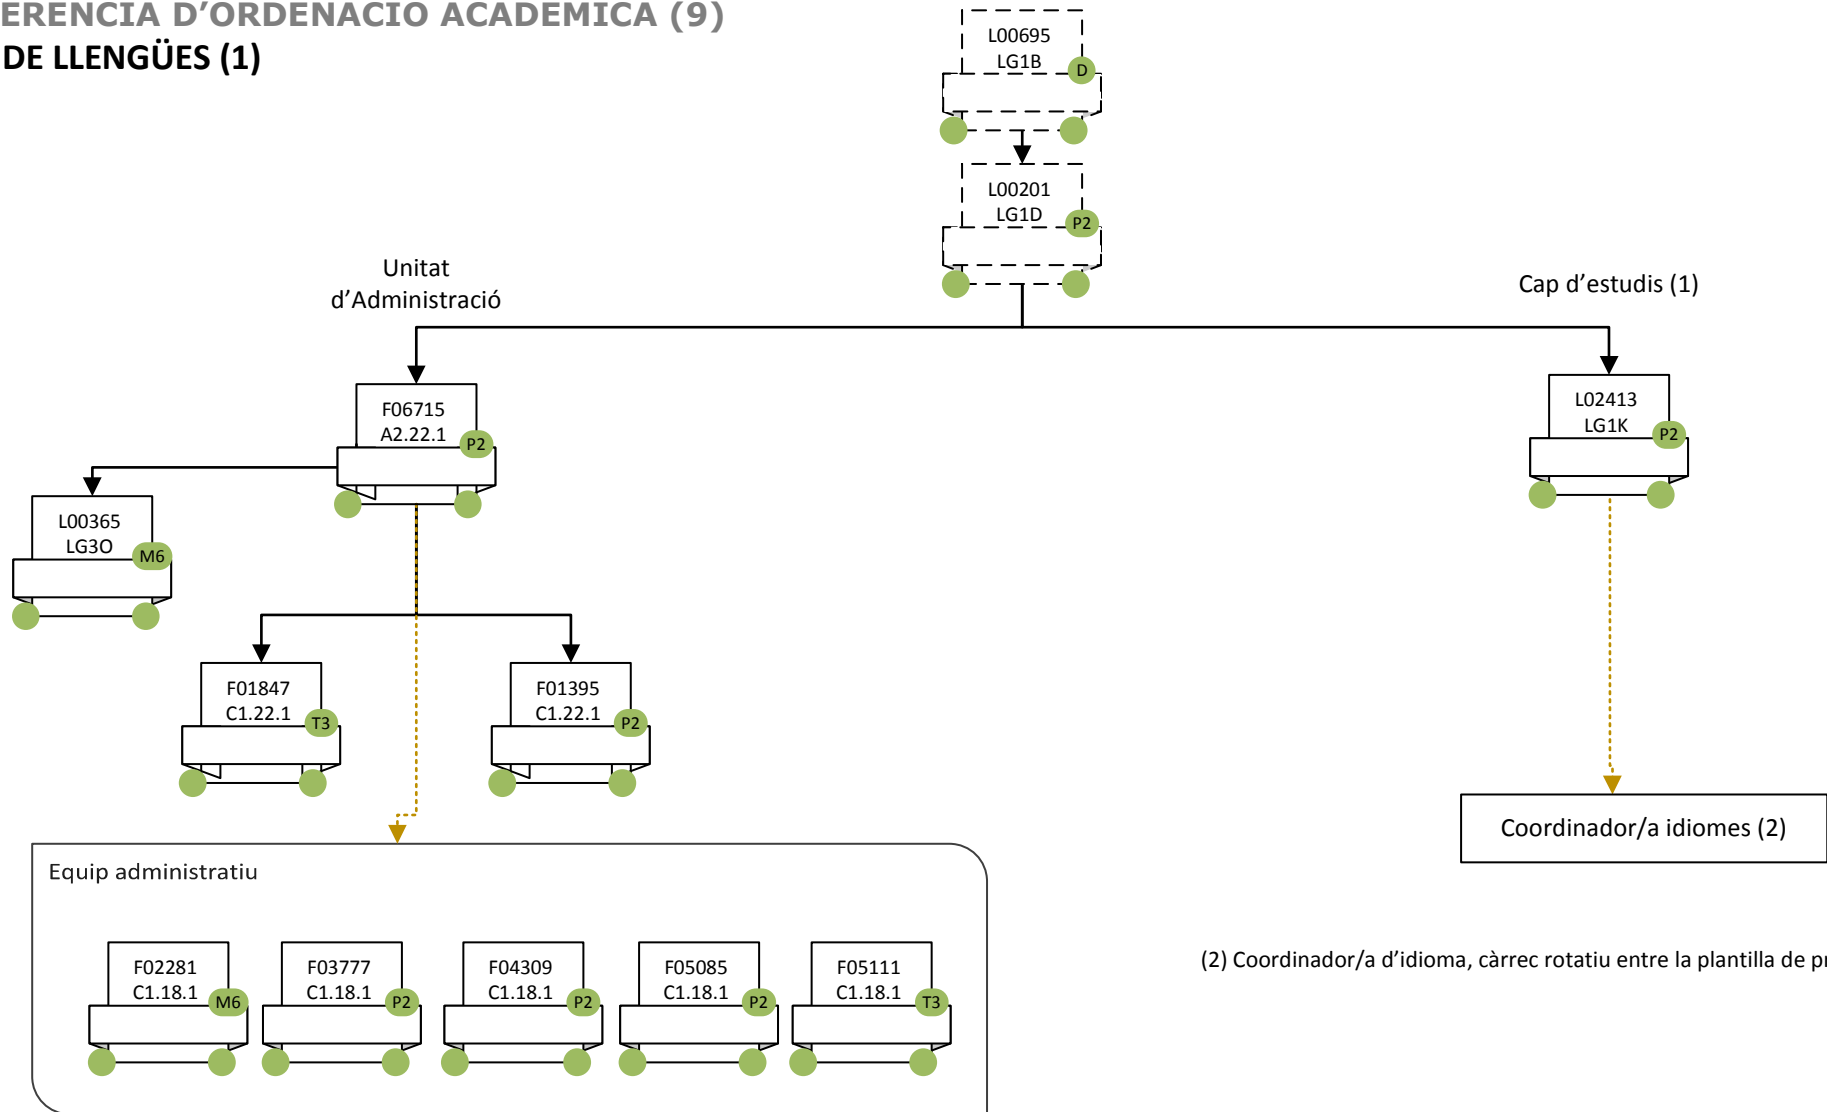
ERENCIA D'ORDENACIO ACADEMICA (9)
DE LLENGÜES (1)

L00695
LG1B
D

L00201
LG1D
P2

Unitat d'Administració

Cap d'estudis (1)

F06715
A2.22.1
P2

L02413
LG1K
P2

L00365
LG3O
M6

F01847
C1.22.1
T3

F01395
C1.22.1
P2

Coordinador/a idiomes (2)

Equip administratiu

F02281
C1.18.1
M6

F03777
C1.18.1
P2

F04309
C1.18.1
P2

F05085
C1.18.1
P2

F05111
C1.18.1
T3

(2) Coordinador/a d'idioma, càrrec rotatiu entre la plantilla de p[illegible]